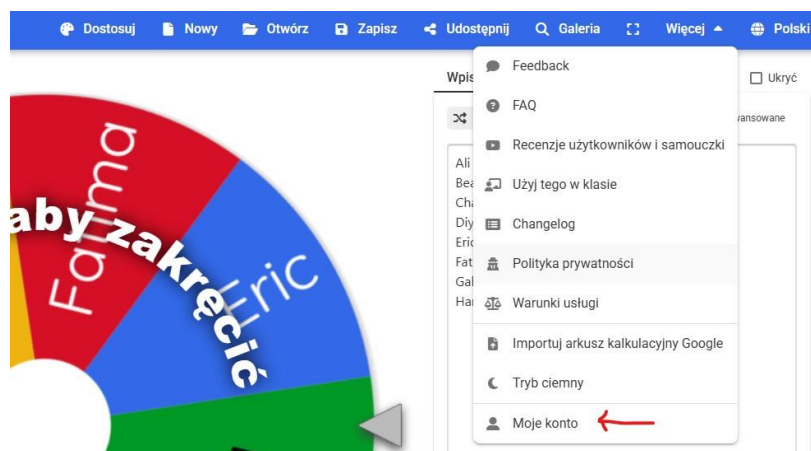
Dostosuj Nowy Otwórz Zapisz Udostępnij Galeria Więcej Polski

Wpis

Ukryć

ansowane

Ali
Bea
Cha
Diy
Eric
Fat
Gal
Har

aby zakręcić

Fatima

Eric

Feedback
FAQ
Recenzje użytkowników i samouczki
Użyj tego w klasie
Changelog
Polityka prywatności
Warunki usługi
Importuj arkusz kalkulacyjny Google
Tryb ciemny
Moje konto